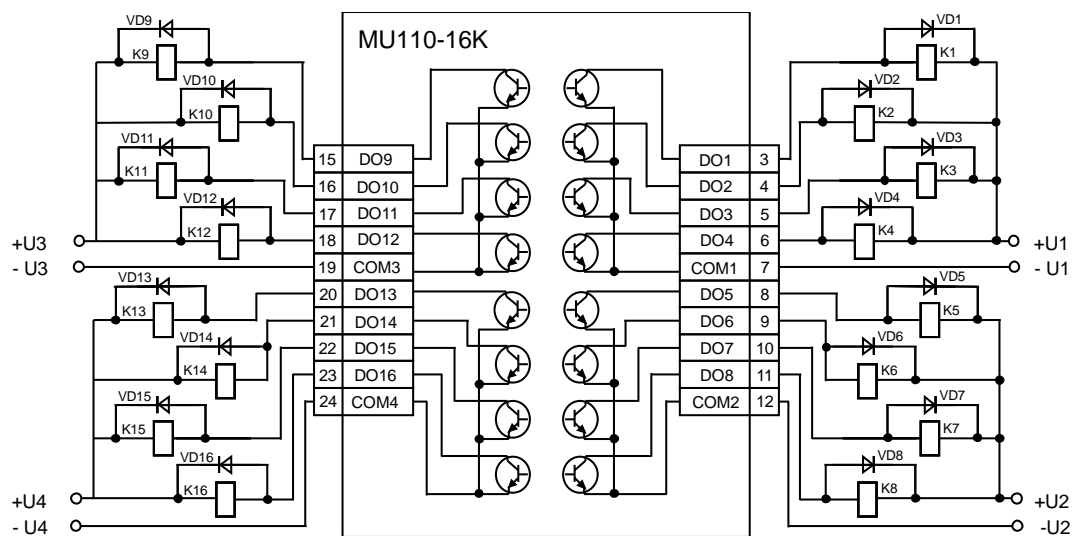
MU110-16K

VD9
K9
VD10
K10
VD11
K11
VD12
K12
+U3
- U3
VD13
K13
VD14
K14
VD15
K15
VD16
K16
+U4
- U4

| 15 | DO9 |
|---|---|
| 16 | DO10 |
| 17 | DO11 |
| 18 | DO12 |
| 19 | COM3 |
| 20 | DO13 |
| 21 | DO14 |
| 22 | DO15 |
| 23 | DO16 |
| 24 | COM4 |

| DO1 | 3 |
|---|---|
| DO2 | 4 |
| DO3 | 5 |
| DO4 | 6 |
| COM1 | 7 |
| DO5 | 8 |
| DO6 | 9 |
| DO7 | 10 |
| DO8 | 11 |
| COM2 | 12 |

VD1
K1
VD2
K2
VD3
K3
VD4
K4
+U1
- U1
VD5
K5
VD6
K6
VD7
K7
VD8
K8
+U2
-U2